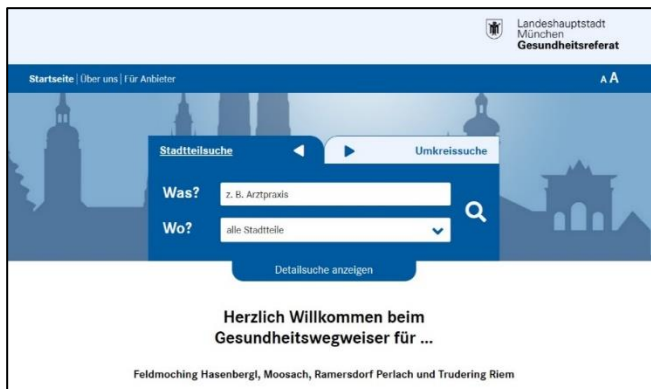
Landeshauptstadt
München
Gesundheitsreferat

Startseite | Über uns | Für Anbieter

A A

Stadtteilsuche

Umkreissuche

Was? z. B. Arztpraxis

Wo? alle Stadtteile

Detailsuche anzeigen

Herzlich Willkommen beim Gesundheitswegweiser für ...

Feldmoching Hasenbergl, Moosach, Ramersdorf Perlach und Trudering Riem